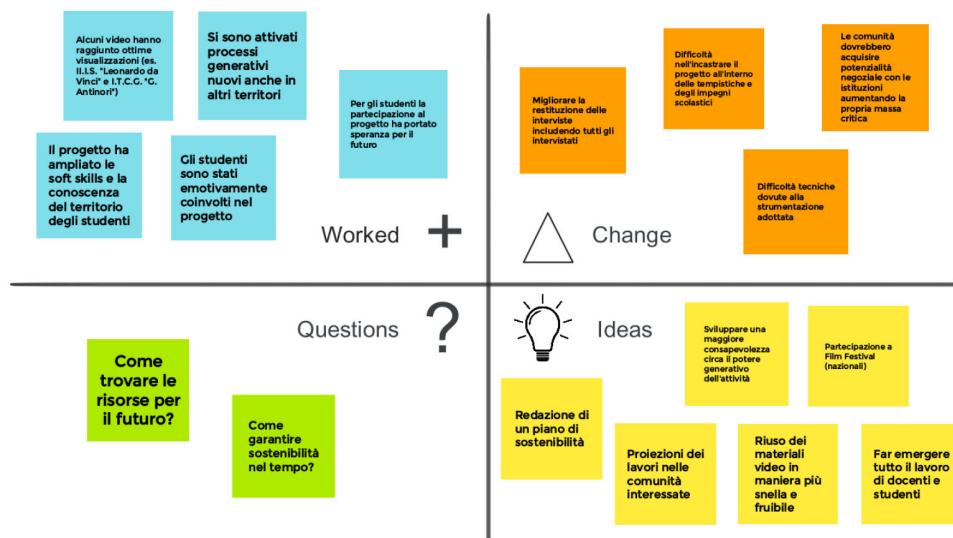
Alcuni video hanno raggiunto ottime visualizzazioni (es. II.I.S. "Leonardo da Vinci" e I.T.C.G. "C. Antinori")

Si sono attivati processi generativi nuovi anche in altri territori

Per gli studenti la partecipazione al progetto ha portato speranza per il futuro

Il progetto ha ampliato le soft skills e la conoscenza del territorio degli studenti

Gli studenti sono stati emotivamente coinvolti nel progetto

Worked +

Migliorare la restituzione delle interviste includendo tutti gli intervistati

Difficoltà nell'incastrare il progetto all'interno delle tempistiche e degli impegni scolastici

Le comunità dovrebbero acquisire potenzialità negoziale con le istituzioni aumentando la propria massa critica

Difficoltà tecniche dovute alla strumentazione adottata

Change

Questions ?

Come trovare le risorse per il futuro?

Come garantire sostenibilità nel tempo?

Ideas

Sviluppare una maggiore consapevolezza circa il potere generativo dell'attività

Partecipazione a Film Festival (nazionali)

Redazione di un piano di sostenibilità

Proiezioni dei lavori nelle comunità interessate

Riuso dei materiali video in maniera più snella e fruibile

Far emergere tutto il lavoro di docenti e studenti